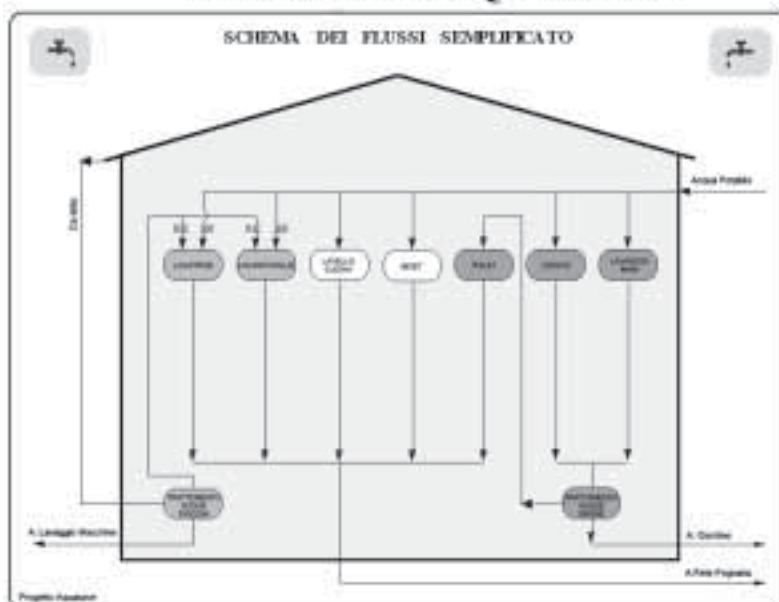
SCHEMA DEI FLUSSI SEMPLIFICATO

Acqua Potabile

Da rete

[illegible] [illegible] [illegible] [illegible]

LAVATRICE

LAVASTOVIGLIE

LAVELLO CUCINA

BIDET

TOILET

DOCCIA

LAVABO BAGNO

TRATTAMENTO ACQUE GRIGIE

TRATTAMENTO ACQUE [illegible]

A Lavaggio Macchine

A Giardino

A Rete Fognaria

Progetto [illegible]